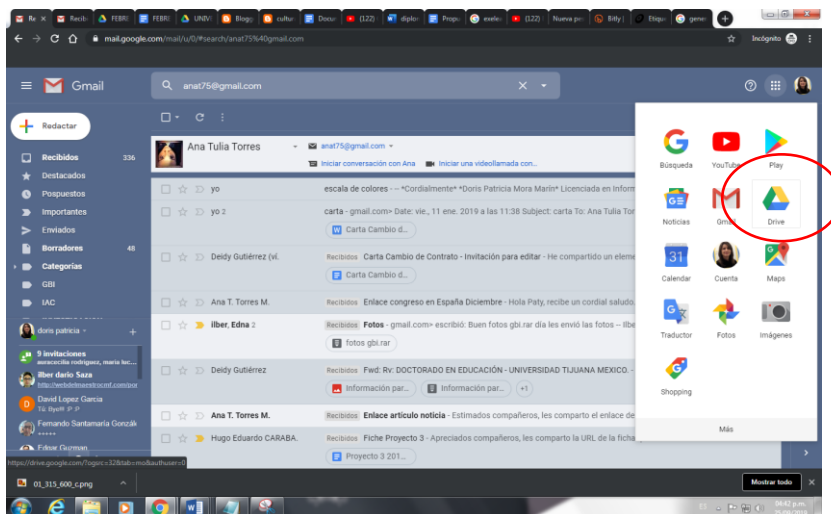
Re × Recib FEBRI FEBRI UNIV Blogg cultur Docu (122) diplo Propu exele (122) Nueva pe Bitly Etique gene +

mail.google.com/mail/u/0/#search/anat75%40gmail.com

Incógnito

Gmail

anat75@gmail.com

Redactar

Recibidos 336
Destacados
Pospuestos
Importantes
Enviados
Borradores 48
Categorías
GBI
IAC

doris patricia

9 invitaciones
aurececilia rodriguez, maria tec...
ilber dario Saza
http://webdelmaestrocmf.com/por
David Lopez Garcia
Tú: ByeM :P :P
Fernando Santamaría Gonzák
Edgar Guzman

Ana Tulia Torres
anat75@gmail.com
Iniciar conversación con Ana
Iniciar una videollamada con...

yo | escala de colores - -- *Cordialmente* *Doris Patricia Mora Marín* Licenciada en Inform
yo 2 | carta - gmail.com> Date: vie., 11 ene. 2019 a las 11:38 Subject: carta To: Ana Tulia Tor
Carta Cambio d...
Deidy Gutiérrez (vi. | Recibidos Carta Cambio de Contrato - Invitación para editar - He compartido un eleme
Carta Cambio d...
Ana T. Torres M. | Recibidos Enlace congreso en España Diciembre - Hola Paty, recibe un cordial saludo.
ilber, Edna 2 | Recibidos Fotos - gmail.com> escribió: Buen fotos gbi.rar día les envió las fotos -- ilbe
fotos gbi.rar
Deidy Gutiérrez | Recibidos Fwd: Rv: DOCTORADO EN EDUCACIÓN - UNIVERSIDAD TIJUANA MEXICO. -
Información par... Información par... +1
Ana T. Torres M. | Recibidos Enlace articulo noticia - Estimados compañeros, les comparto el enlace de
Hugo Eduardo CARABA. | Recibidos Fiche Proyecto 3 - Apreciados compañeros, les comparto la URL de la ficha
Proyecto 3 201...

Búsqueda
YouTube
Play
Noticias
Gmail
Drive
Calendar
Cuenta
Maps
Traductor
Fotos
Imágenes
Shopping
Más

https://drive.google.com/?tab=mo&authuser=0

01_315_600_c.png

Mostrar todo

09:42 p.m.